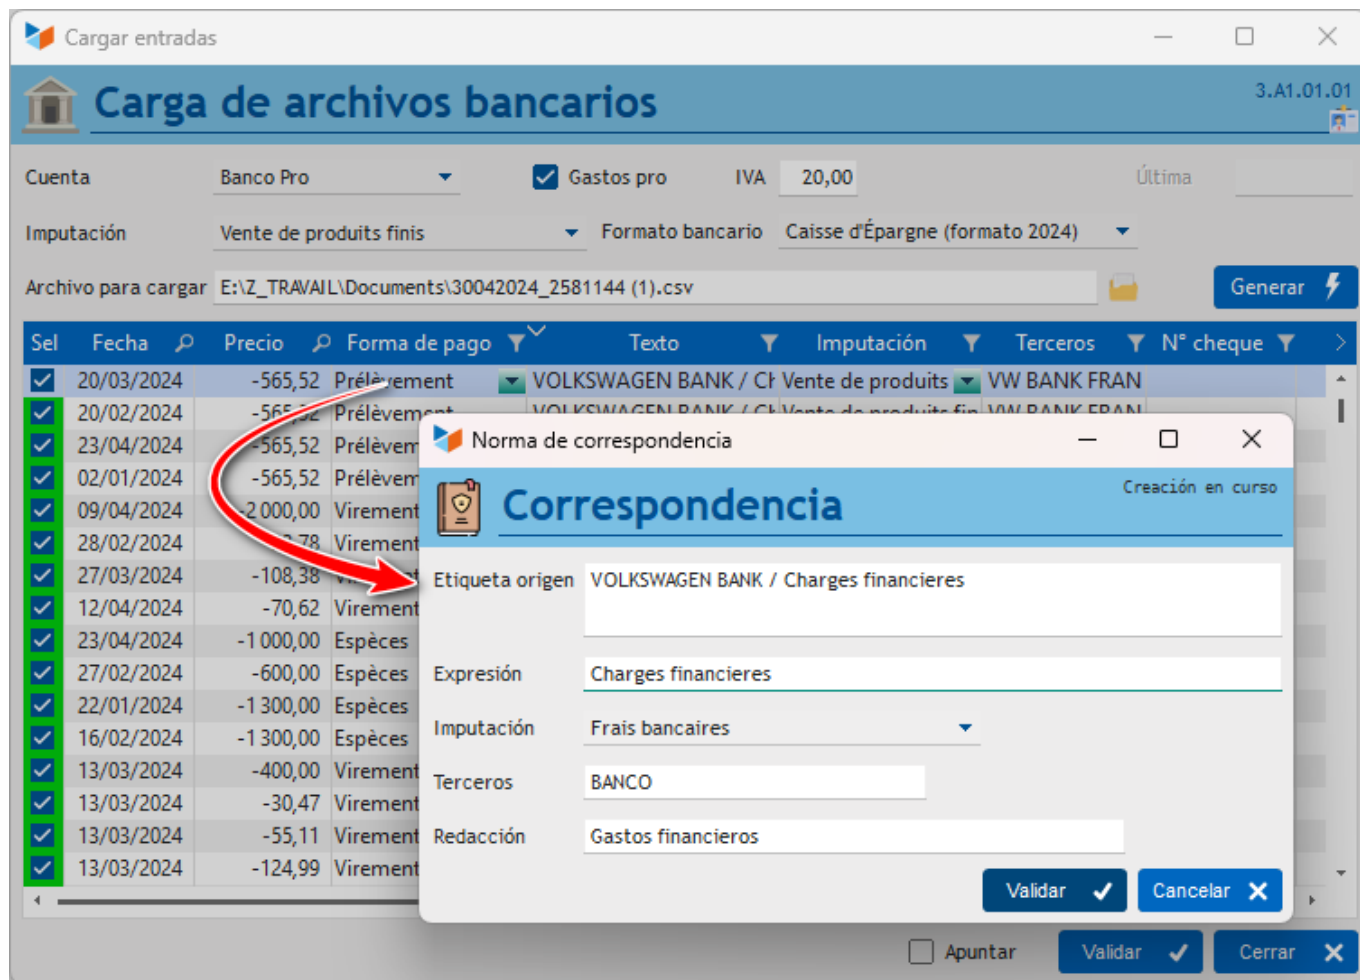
Cargar entradas

Carga de archivos bancarios

3.A1.01.01

Cuenta Banco Pro

Gastos pro IVA 20,00

Última

Imputación Vente de produits finis

Formato bancario Caisse d'Épargne (formato 2024)

Archivo para cargar E:\Z_TRAVAIL\Documents\30042024_2581144 (1).csv

Generar

| Sel | Fecha | Precio | Forma de pago | Texto | Imputación | Terceros | N° cheque |
|---|---|---|---|---|---|---|---|
| | 20/03/2024 | -565,52 | Prélèvement | VOLKSWAGEN BANK / Ch | Vente de produits | VW BANK FRAN | |
| | 20/02/2024 | -565,52 | Prélèvement | VOLKSWAGEN BANK / Ch | Vente de produits fin | VW BANK FRAN | |
| | 23/04/2024 | -565,52 | Prélèvem | | | | |
| | 02/01/2024 | -565,52 | Prélèvem | | | | |
| | 09/04/2024 | -2 000,00 | Virement | | | | |
| | 28/02/2024 | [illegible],78 | Virement | | | | |
| | 27/03/2024 | -108,38 | | | | | |
| | 12/04/2024 | -70,62 | Virement | | | | |
| | 23/04/2024 | -1 000,00 | Espèces | | | | |
| | 27/02/2024 | -600,00 | Espèces | | | | |
| | 22/01/2024 | -1 300,00 | Espèces | | | | |
| | 16/02/2024 | -1 300,00 | Espèces | | | | |
| | 13/03/2024 | -400,00 | Virement | | | | |
| | 13/03/2024 | -30,47 | Virement | | | | |
| | 13/03/2024 | -55,11 | Virement | | | | |
| | 13/03/2024 | -124,99 | Virement | | | | |

Norma de correspondencia

Correspondencia

Creación en curso

Etiqueta origen VOLKSWAGEN BANK / Charges financieres

Expresión Charges financieres

Imputación Frais bancaires

Terceros BANCO

Redacción Gastos financieros

Validar

Cancelar

Apuntar

Validar

Cerrar